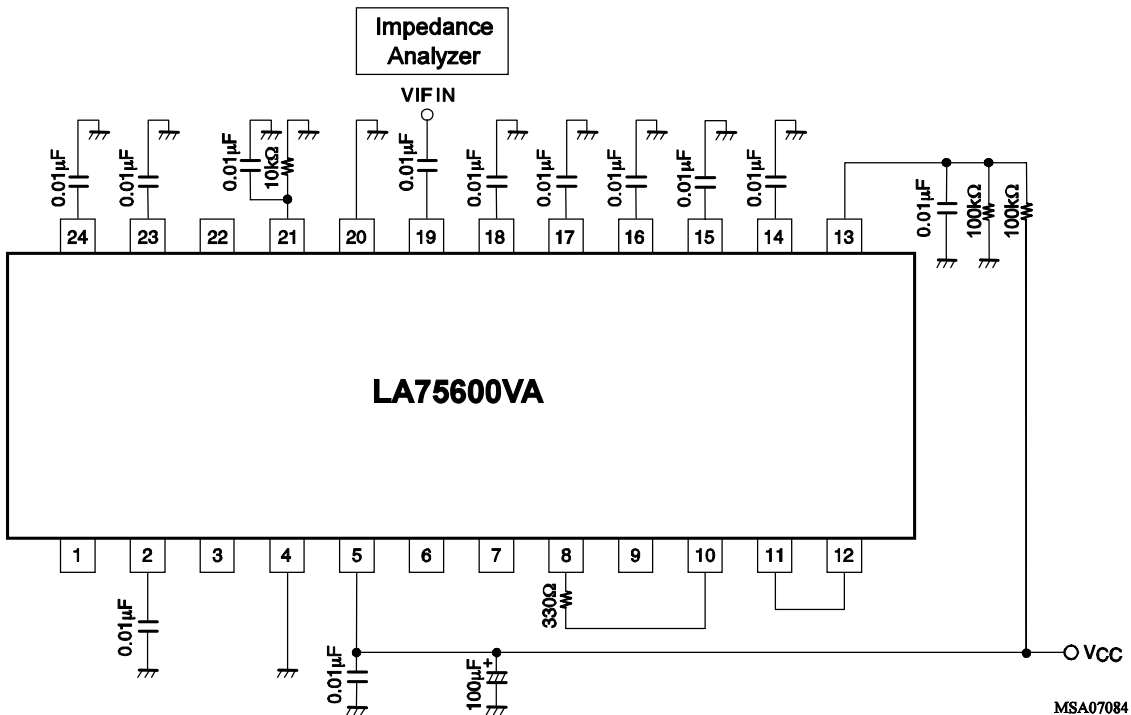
Impedance Analyzer

VIF IN

0.01µF
0.01µF
0.01µF
10kΩ
0.01µF
0.01µF
0.01µF
0.01µF
0.01µF
0.01µF
0.01µF
100kΩ
100kΩ

24
23
22
21
20
19
18
17
16
15
14
13

LA75600VA

1
2
3
4
5
6
7
8
9
10
11
12

0.01µF
330Ω
0.01µF
100µF
+
VCC

MSA07084